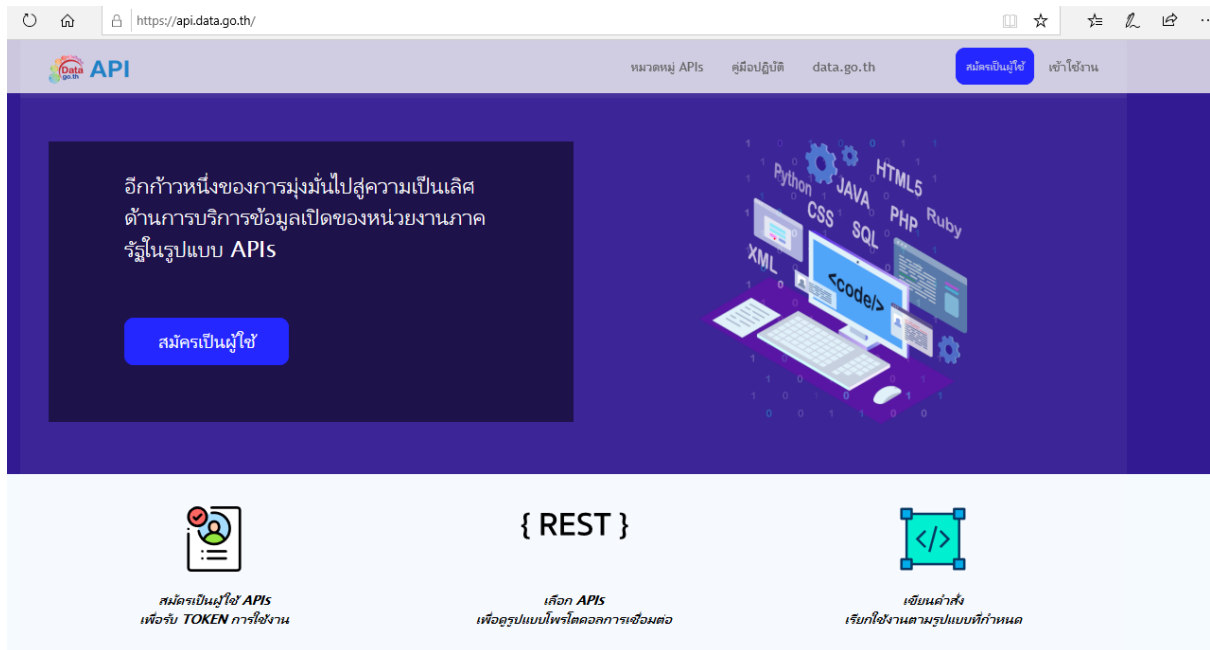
https://api.data.go.th/

Data go.th API

หมวดหมู่ APIs คู่มือปฏิบัติ data.go.th สมัครเป็นผู้ใช้ เข้าใช้งาน

อีกก้าวหนึ่งของการมุ่งมั่นไปสู่ความเป็นเลิศด้านการบริการข้อมูลเปิดของหน่วยงานภาครัฐในรูปแบบ APIs

สมัครเป็นผู้ใช้

Python JAVA HTML5 CSS SQL PHP Ruby XML <code/>

{ REST }

สมัครเป็นผู้ใช้ APIs
เพื่อรับ TOKEN การใช้งาน

เลือก APIs
เพื่อดูรูปแบบโพรโตคอลการเชื่อมต่อ

เขียนคำสั่ง
เรียกใช้งานตามรูปแบบที่กำหนด